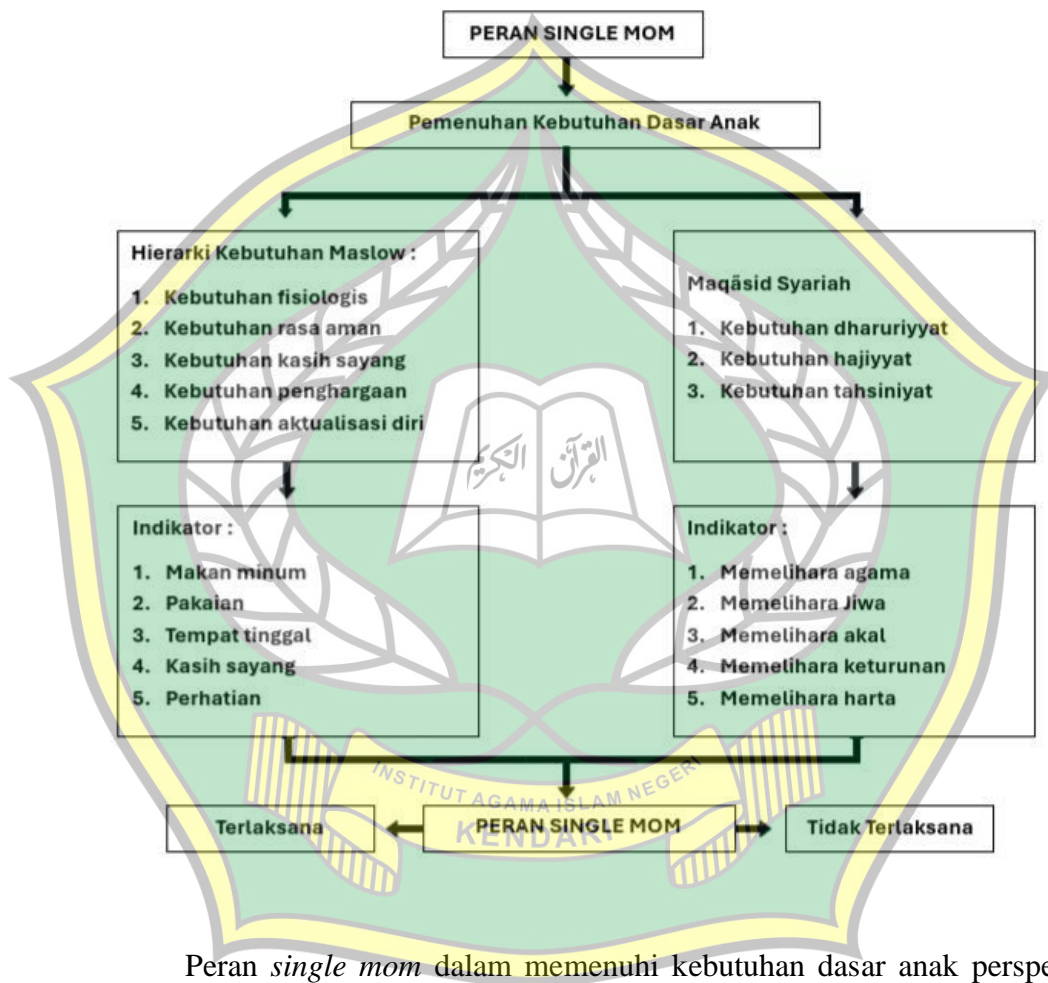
PERAN SINGLE MOM

Pemenuhan Kebutuhan Dasar Anak

Hierarki Kebutuhan Maslow :

1. Kebutuhan fisiologis
2. Kebutuhan rasa aman
3. Kebutuhan kasih sayang
4. Kebutuhan penghargaan
5. Kebutuhan aktualisasi diri

Maqāsid Syariah

1. Kebutuhan dharuriyyat
2. Kebutuhan hajiyyat
3. Kebutuhan tahsiniyat

Indikator :

1. Makan minum
2. Pakaian
3. Tempat tinggal
4. Kasih sayang
5. Perhatian

Indikator :

1. Memelihara agama
2. Memelihara Jiwa
3. Memelihara akal
4. Memelihara keturunan
5. Memelihara harta

Terlaksana

PERAN SINGLE MOM

Tidak Terlaksana

القرآن الكريم

INSTITUT AGAMA ISLAM NEGERI KENDARI

Peran *single mom* dalam memenuhi kebutuhan dasar anak perspe